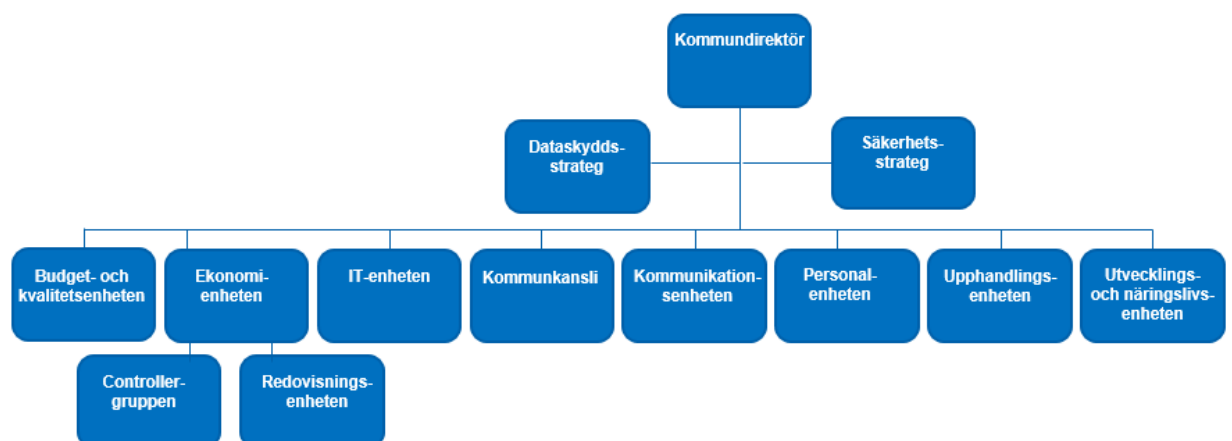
Kommundirektör

Dataskyddsstrateg

Säkerhetsstrateg

Budget- och kvalitetsenheten

Ekonomienheten

IT-enheten

Kommunkansli

Kommunikationsenheten

Personalenheten

Upphandlingsenheten

Utvecklings- och näringslivsenheten

Controllergruppen

Redovisningsenheten